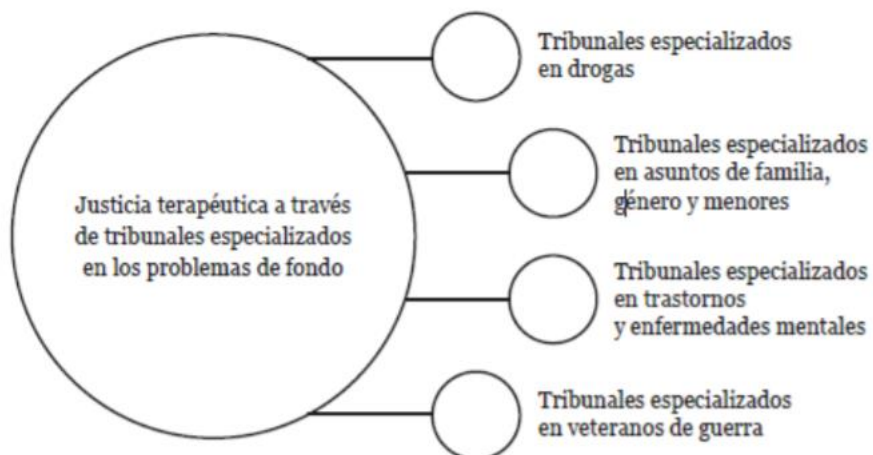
Justicia terapéutica a través de tribunales especializados en los problemas de fondo

Tribunales especializados en drogas

Tribunales especializados en asuntos de familia, género y menores

Tribunales especializados en trastornos y enfermedades mentales

Tribunales especializados en veteranos de guerra